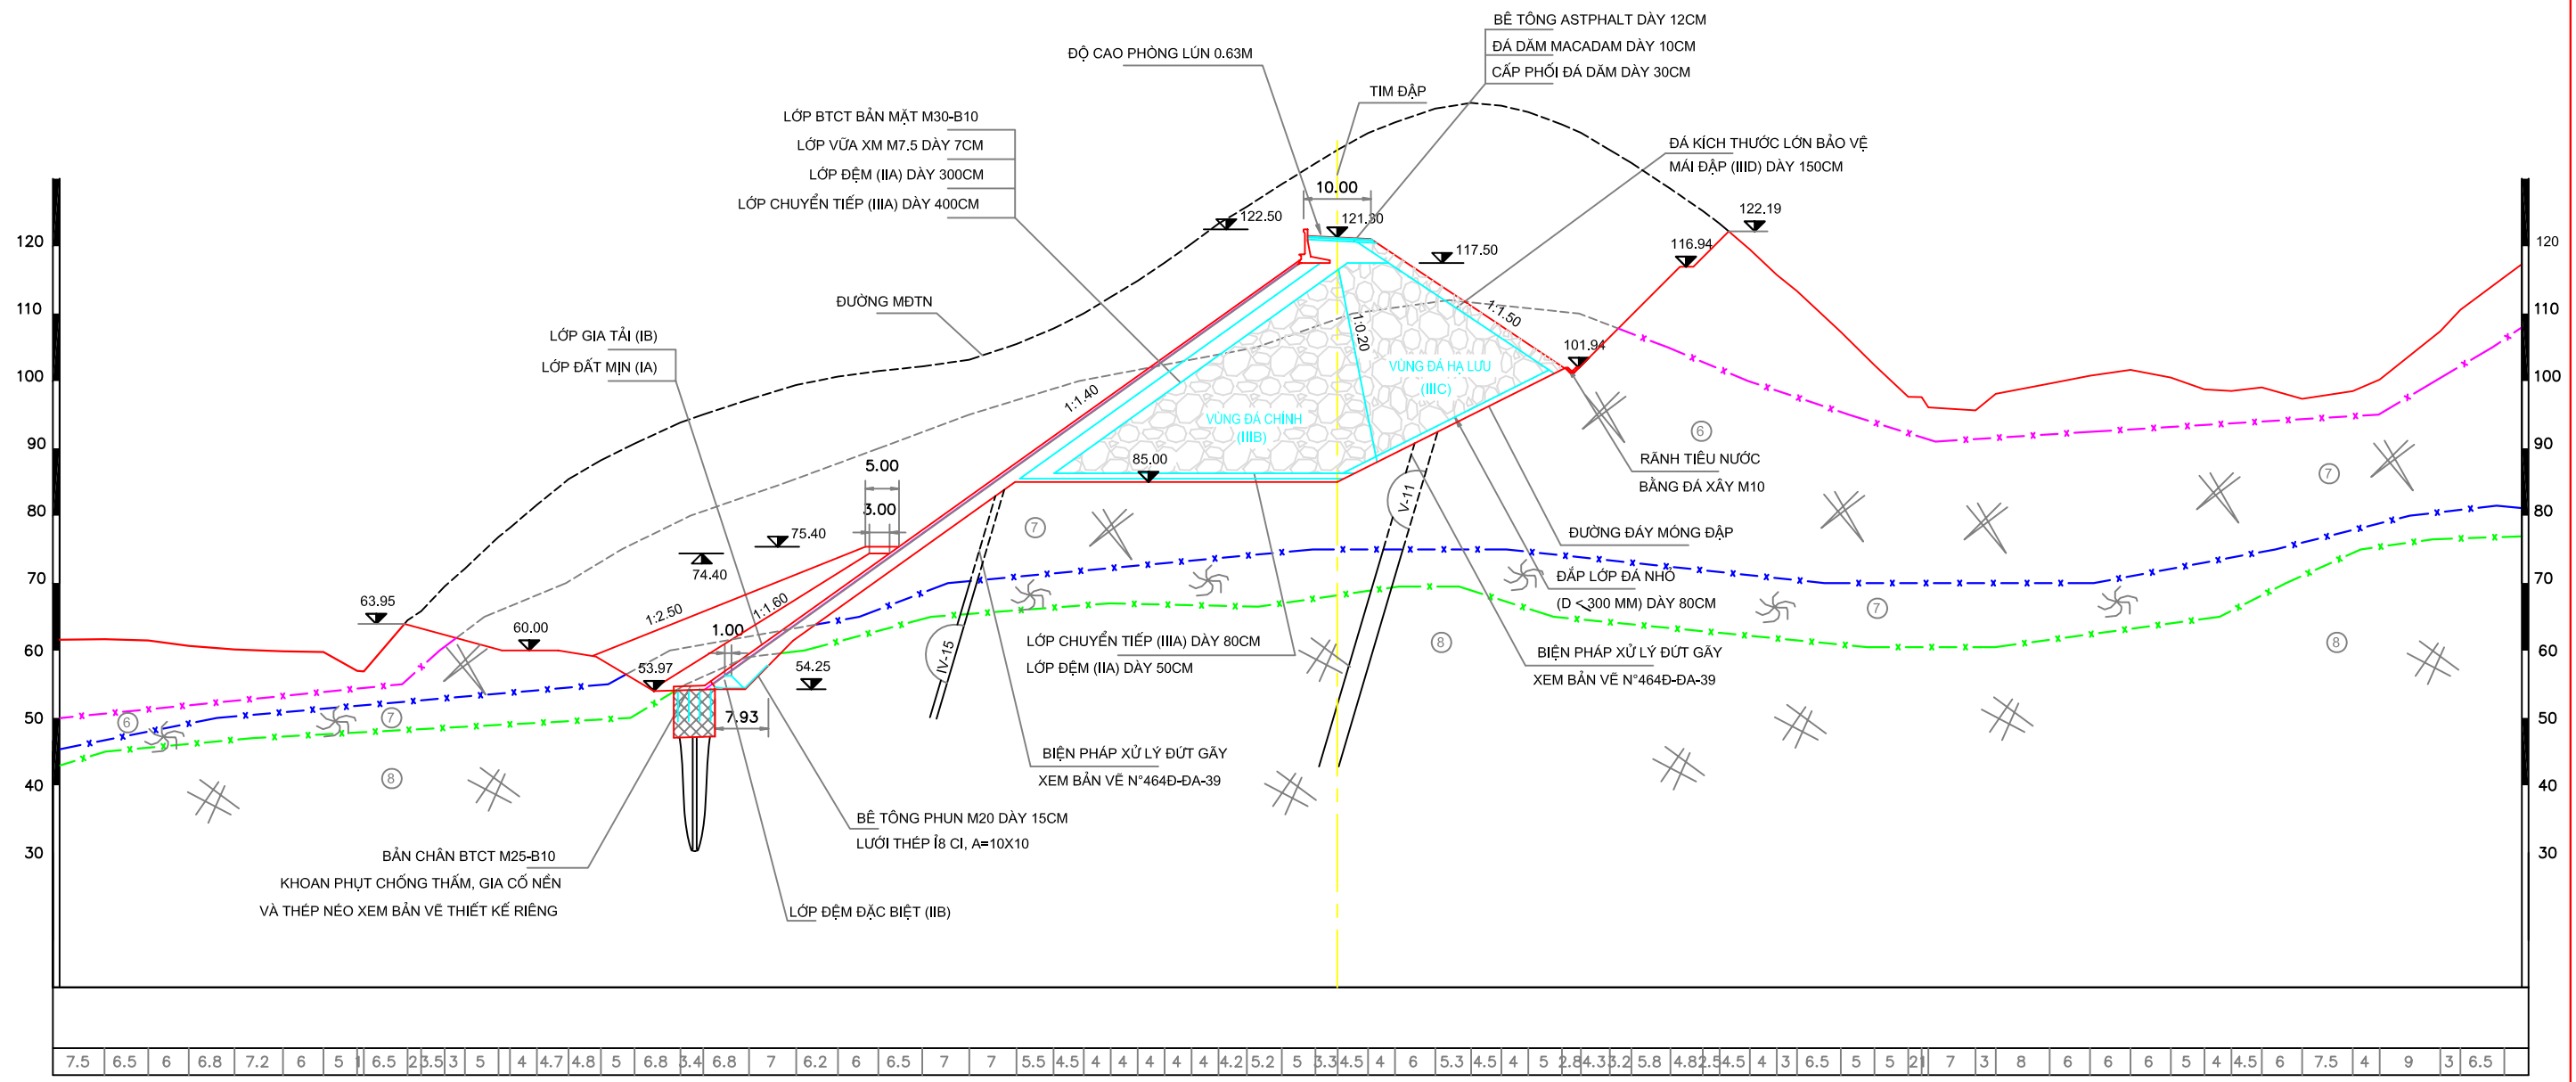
BÊ TÔNG ASTPHALT DÀY 12CM
ĐÁ DĂM MACADAM DÀY 10CM
CẤP PHỐI ĐÁ DĂM DÀY 30CM
ĐỘ CAO PHÒNG LÚN 0.63M
TIM ĐẬP
LỚP BTCT BẢN MẶT M30-B10
LỚP VỮA XM M7.5 DÀY 7CM
LỚP ĐỆM (IIA) DÀY 300CM
LỚP CHUYỂN TIẾP (IIIA) DÀY 400CM
ĐÁ KÍCH THƯỚC LỚN BẢO VỆ
MÁI ĐẬP (IIID) DÀY 150CM
10.00
122.50
121.30
117.50
122.19
116.94
101.94
ĐƯỜNG MĐTN
LỚP GIA TẢI (IB)
LỚP ĐẤT MỊN (IA)
1:1.40
1:0.20
1:1.50
VÙNG ĐÁ HẠ LƯU (IIIC)
VÙNG ĐÁ CHÍNH (IIIB)
85.00
RÃNH TIÊU NƯỚC
BẰNG ĐÁ XÂY M10
5.00
3.00
75.40
74.40
63.95
60.00
1:2.50
1:1.60
1.00
53.97
54.25
7.93
IV-15
V-11
ĐƯỜNG ĐÁY MÓNG ĐẬP
ĐẮP LỚP ĐÁ NHỎ
(D < 300 MM) DÀY 80CM
LỚP CHUYỂN TIẾP (IIIA) DÀY 80CM
LỚP ĐỆM (IIA) DÀY 50CM
BIỆN PHÁP XỬ LÝ ĐỨT GÃY
XEM BẢN VẼ N°464Đ-ĐA-39
BIỆN PHÁP XỬ LÝ ĐỨT GÃY
XEM BẢN VẼ N°464Đ-ĐA-39
BÊ TÔNG PHUN M20 DÀY 15CM
LƯỚI THÉP Î8 CI, A=10X10
BẢN CHÂN BTCT M25-B10
KHOAN PHỤT CHỐNG THẤM, GIA CỐ NỀN
VÀ THÉP NÉO XEM BẢN VẼ THIẾT KẾ RIÊNG
LỚP ĐỆM ĐẶC BIỆT (IIB)
6 7 8 6 7 8 7 8 6 7 8 7 8
120 110 100 90 80 70 60 50 40 30
120 110 100 90 80 70 60 50 40 30
7.5 6.5 6 6.8 7.2 6 5 6.5 2 3.5 3 5 4 4.7 4.8 5 6.8 3.4 6.8 7 6.2 6 6.5 7 7 5.5 4.5 4 4 4 4 4 4.2 5.2 5 3.3 4.5 4 6 5.3 4.5 4 5 2.8 4.3 3.2 5.8 4.8 2.5 4.5 4 3 6.5 5 5 2 7 3 8 6 6 6 5 4 4.5 6 7.5 4 9 3 6.5